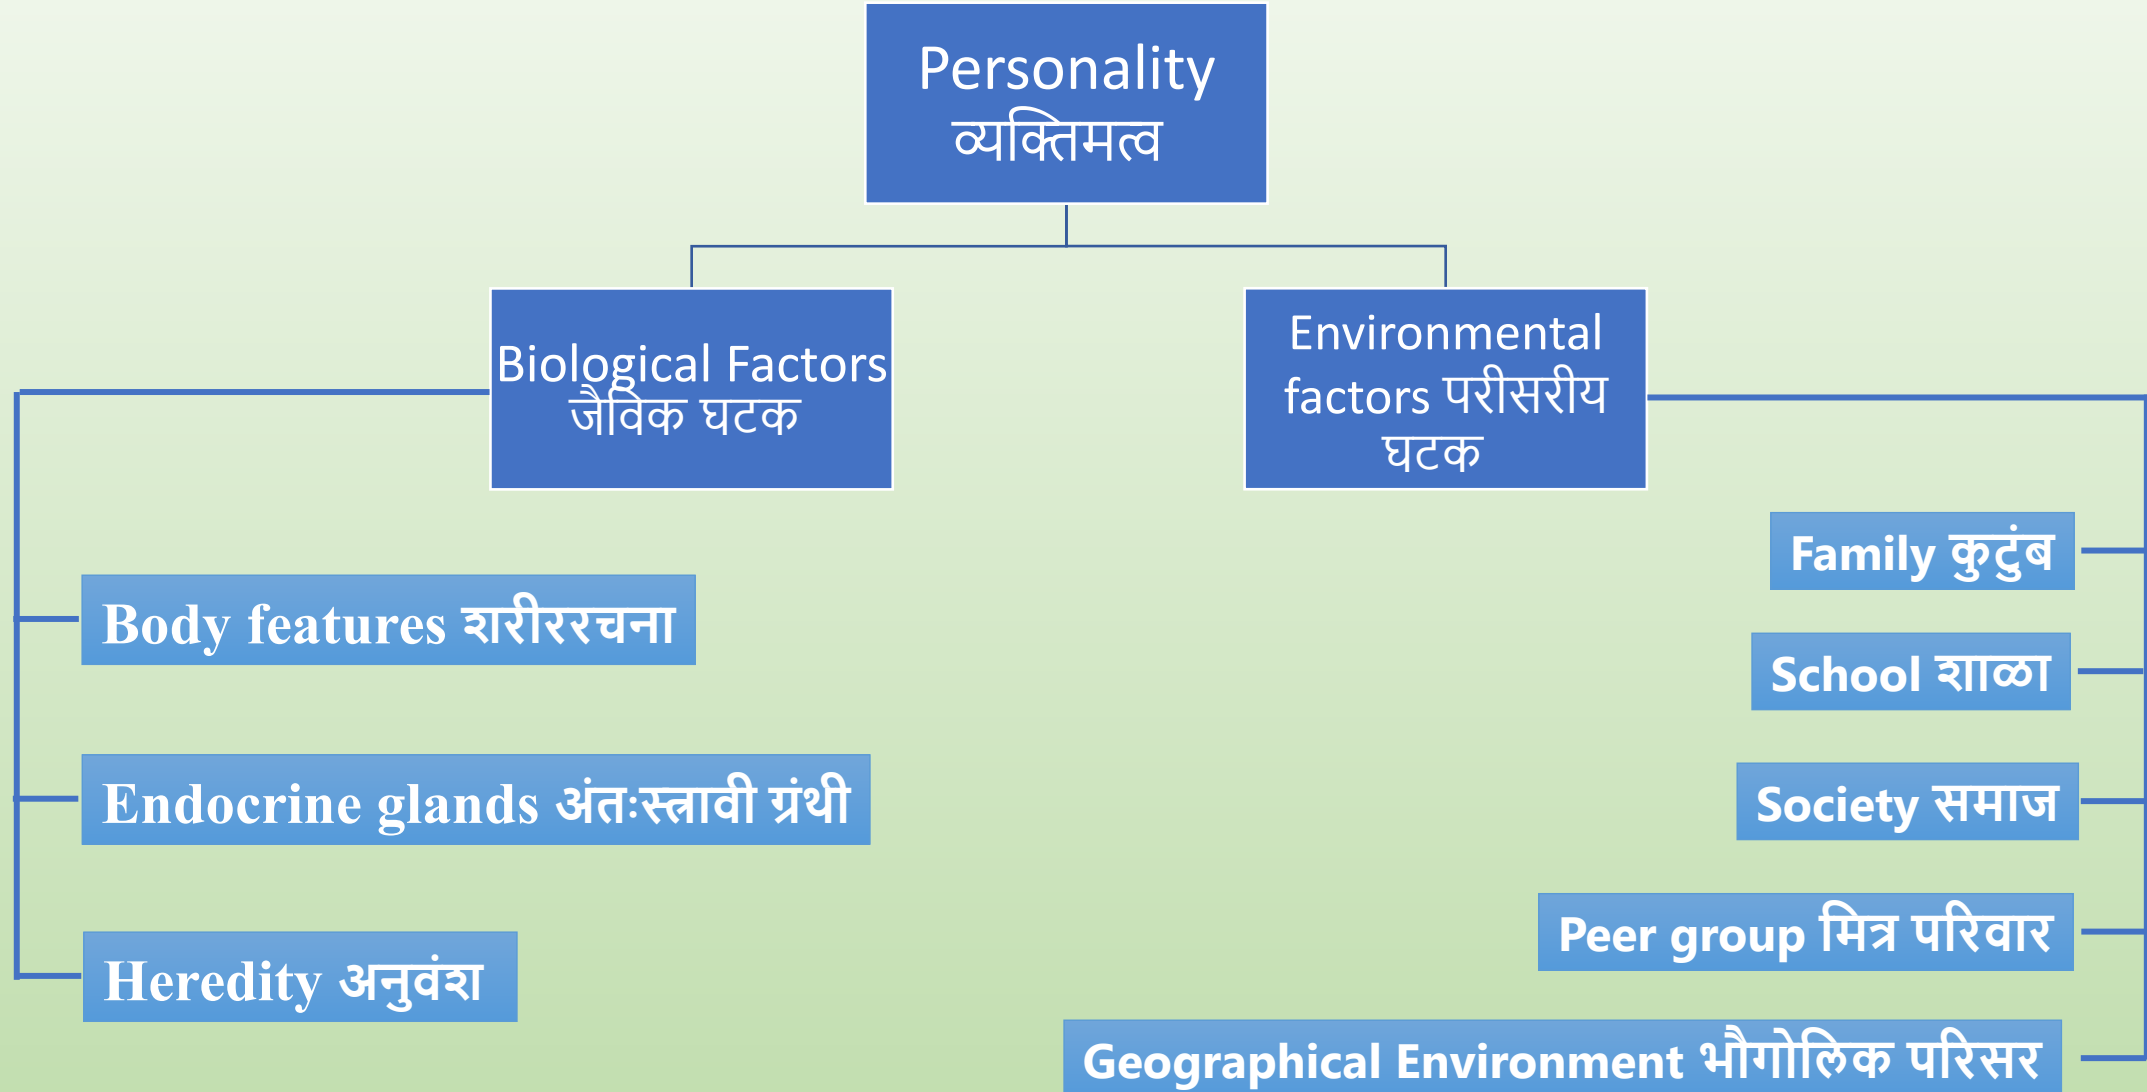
Personality
व्यक्तिमत्व

Biological Factors
जैविक घटक

Environmental factors परीसरीय घटक

Body features शरीररचना

Endocrine glands अंतःस्त्रावी ग्रंथी

Heredity अनुवंश

Family कुटुंब

School शाळा

Society समाज

Peer group मित्र परिवार

Geographical Environment भौगोलिक परिसर